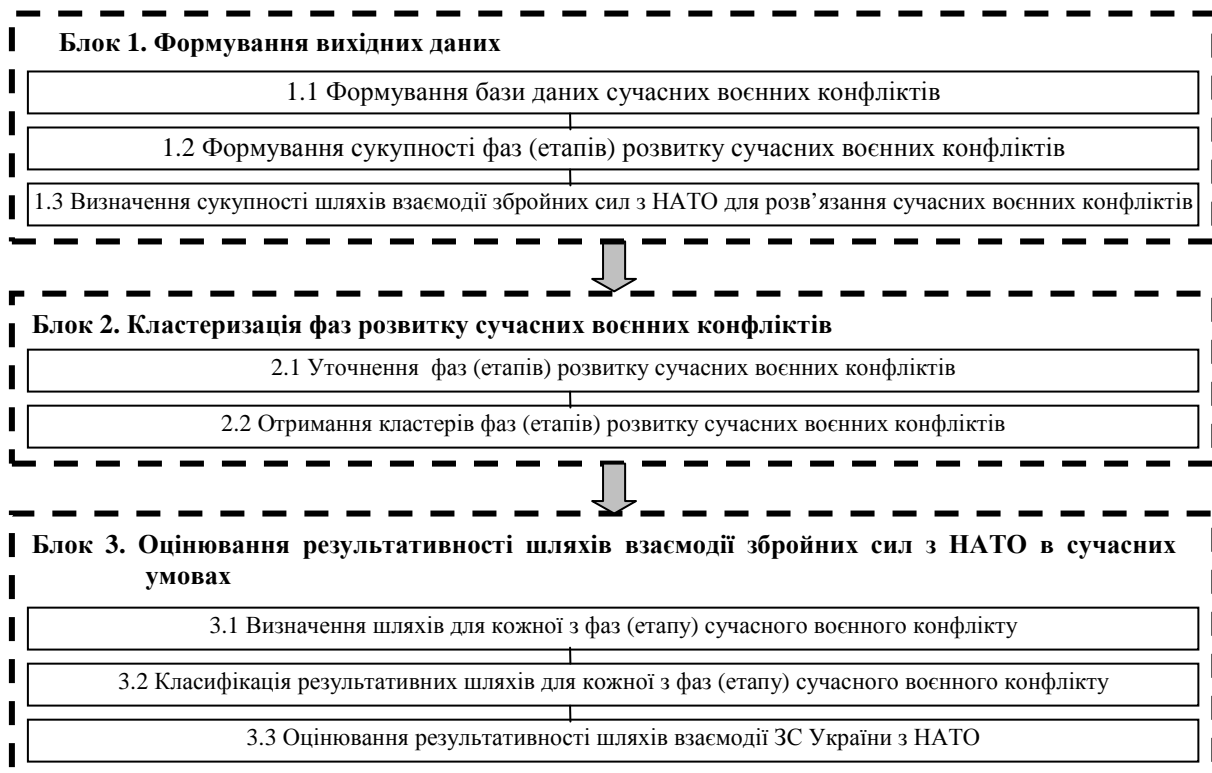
Блок 1. Формування вихідних даних

1.1 Формування бази даних сучасних воєнних конфліктів

1.2 Формування сукупності фаз (етапів) розвитку сучасних воєнних конфліктів

1.3 Визначення сукупності шляхів взаємодії збройних сил з НАТО для розв’язання сучасних воєнних конфліктів

Блок 2. Кластеризація фаз розвитку сучасних воєнних конфліктів

2.1 Уточнення фаз (етапів) розвитку сучасних воєнних конфліктів

2.2 Отримання кластерів фаз (етапів) розвитку сучасних воєнних конфліктів

Блок 3. Оцінювання результативності шляхів взаємодії збройних сил з НАТО в сучасних умовах

3.1 Визначення шляхів для кожної з фаз (етапу) сучасного воєнного конфлікту

3.2 Класифікація результативних шляхів для кожної з фаз (етапу) сучасного воєнного конфлікту

3.3 Оцінювання результативності шляхів взаємодії ЗС України з НАТО